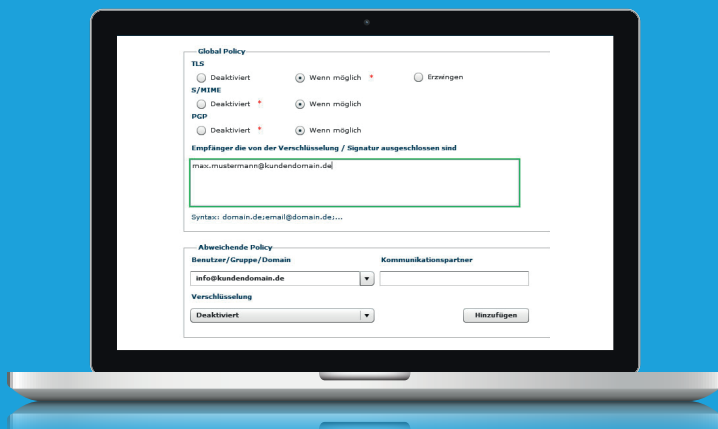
Global Policy

TLS

Deaktiviert

Wenn möglich *

Erzwingen

S/MIME

Deaktiviert *

Wenn möglich

PGP

Deaktiviert *

Wenn möglich

Empfänger die von der Verschlüsselung / Signatur ausgeschlossen sind

max.mustermann@kundendomain.de

Syntax: domain.de;email@domain.de;...

Abweichende Policy

Benutzer/Gruppe/Domain

Kommunikationspartner

info@kundendomain.de

Verschlüsselung

Deaktiviert

Hinzufügen